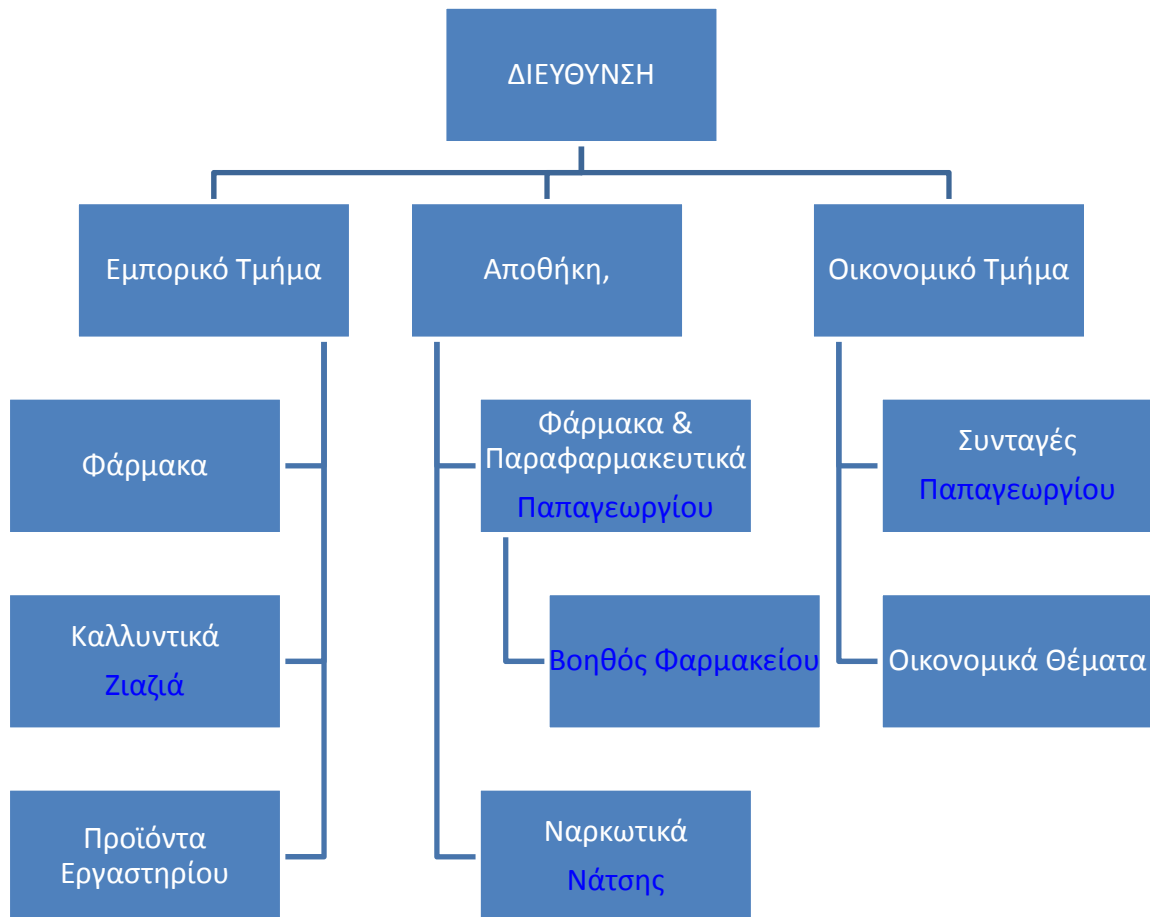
ΔΙΕΥΘΥΝΣΗ

Εμπορικό Τμήμα

Φάρμακα

Καλλυντικά
Ζιαζιά

Προϊόντα Εργαστηρίου

Αποθήκη,

Φάρμακα & Παραφαρμακευτικά
Παπαγεωργίου

Βοηθός Φαρμακείου

Ναρκωτικά
Νάτσης

Οικονομικό Τμήμα

Συνταγές
Παπαγεωργίου

Οικονομικά Θέματα